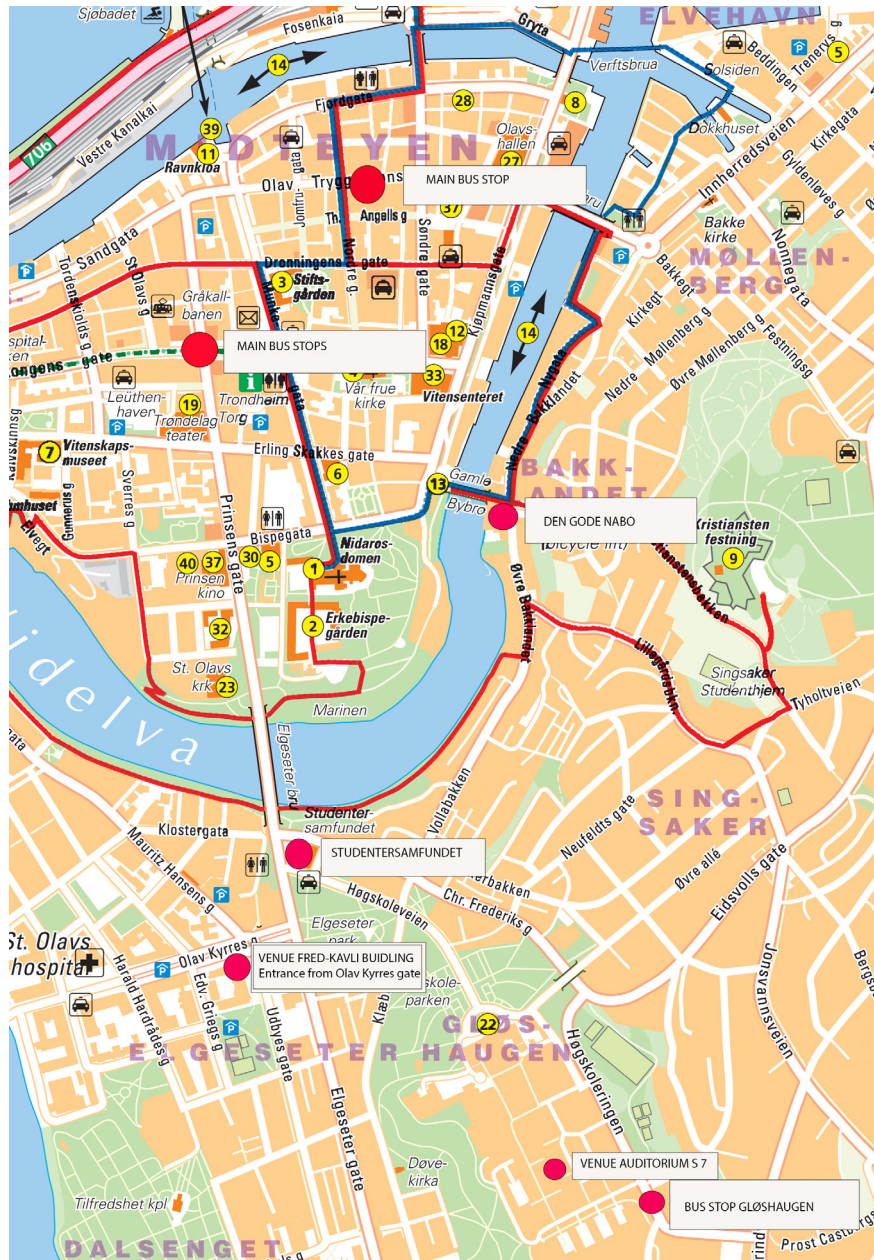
Sjøbadet
Fosenkaia
ELVEHAVN
Gryta
Verftsbrua
Solsiden
Beddingen
Trenerys g
5
14
Fjordgata
28
8
Olavs-hallen
27
Dokkhuset
Innherredsveien
Kirkegata
Gyldenløves g
Vestre Kanalkai
706
39
11
Ravnkloa
MIDTBYEN
Olav Tryggvasons gate
MAIN BUS STOP
Jomfrugata
Angells g
37
Søndre gate
Nordre g.
Bakke kirke
MØLLENBERG
Nonnegata
Sandgata
St Olavs g
Dronningens gate
3
Stiftsgården
Munkegata
Kjøpmannsgata
Bakkegt
Kirkegt
Tordenskiolds g
Gråkallbanen
14
12
18
Nedre Møllenberg g
Festningsg
MAIN BUS STOPS
Kongens gate
Vår frue kirke
33
Vitensenteret
Nedre Bakklandet
Nygata
Øvre Møllenberg g
Leüthenhaven
19
Trøndelag teater
Trondheim Torg
7
Vitenskapsmuseet
Sverres g
Erling Skakkes gate
6
BAKKLANDET
Gamle Bybro
13
DEN GODE NABO
Prinsens gate
Bispegata
Nidarosdomen
1
(bicycle lift)
Kristiansten festning
9
Kristianstenbakken
40
37
30
5
Prinsen kino
32
2
Erkebispegården
Øvre Bakklandet
Lillegårdsbakken
St. Olavs krk
23
Marinen
Singsaker Studenthjem
Tyholtveien
Nidelva
Elgeseter bru
Studentersamfundet
Vollabakken
SINGSAKER
Neufeldts gate
Klostergata
STUDENTERSAMFUNDET
Mauritz Hansens g
Øvre allé
Høgskoleveien
Elgeseter park
Chr. Frederiks g
Eidsvolls gate
St. Olavs hospital
Olav Kyrres g
VENUE FRED-KAVLI BUIDLING
Entrance from Olav Kyrres gate
Harald Hårdfrådes g
Edv. Griegs g
Udbyes gate
Klæbuveien
Høgskoleparken
22
GLØSHAUGEN
ELGESETER
Høgskoleringen
Jonsvannsveien
Bergsgata
Elgeseter gate
Døvekirka
VENUE AUDITORIUM S 7
Tilfredshet kpl
BUS STOP GLØSHAUGEN
DALSENGET
Prost Castbergs